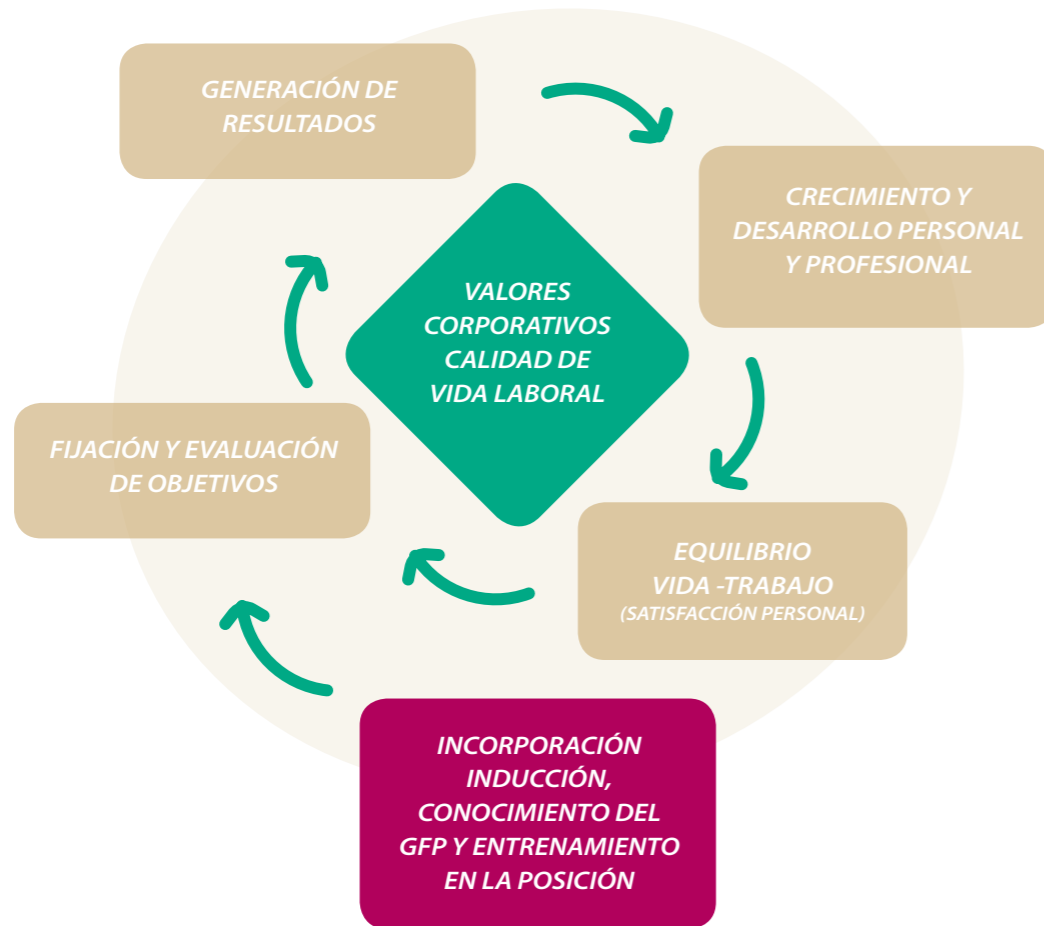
GENERACIÓN DE RESULTADOS

CRECIMIENTO Y DESARROLLO PERSONAL Y PROFESIONAL

VALORES CORPORATIVOS CALIDAD DE VIDA LABORAL

FIJACIÓN Y EVALUACIÓN DE OBJETIVOS

EQUILIBRIO VIDA -TRABAJO
(SATISFACCIÓN PERSONAL)

INCORPORACIÓN INDUCCIÓN, CONOCIMIENTO DEL GFP Y ENTRENAMIENTO EN LA POSICIÓN